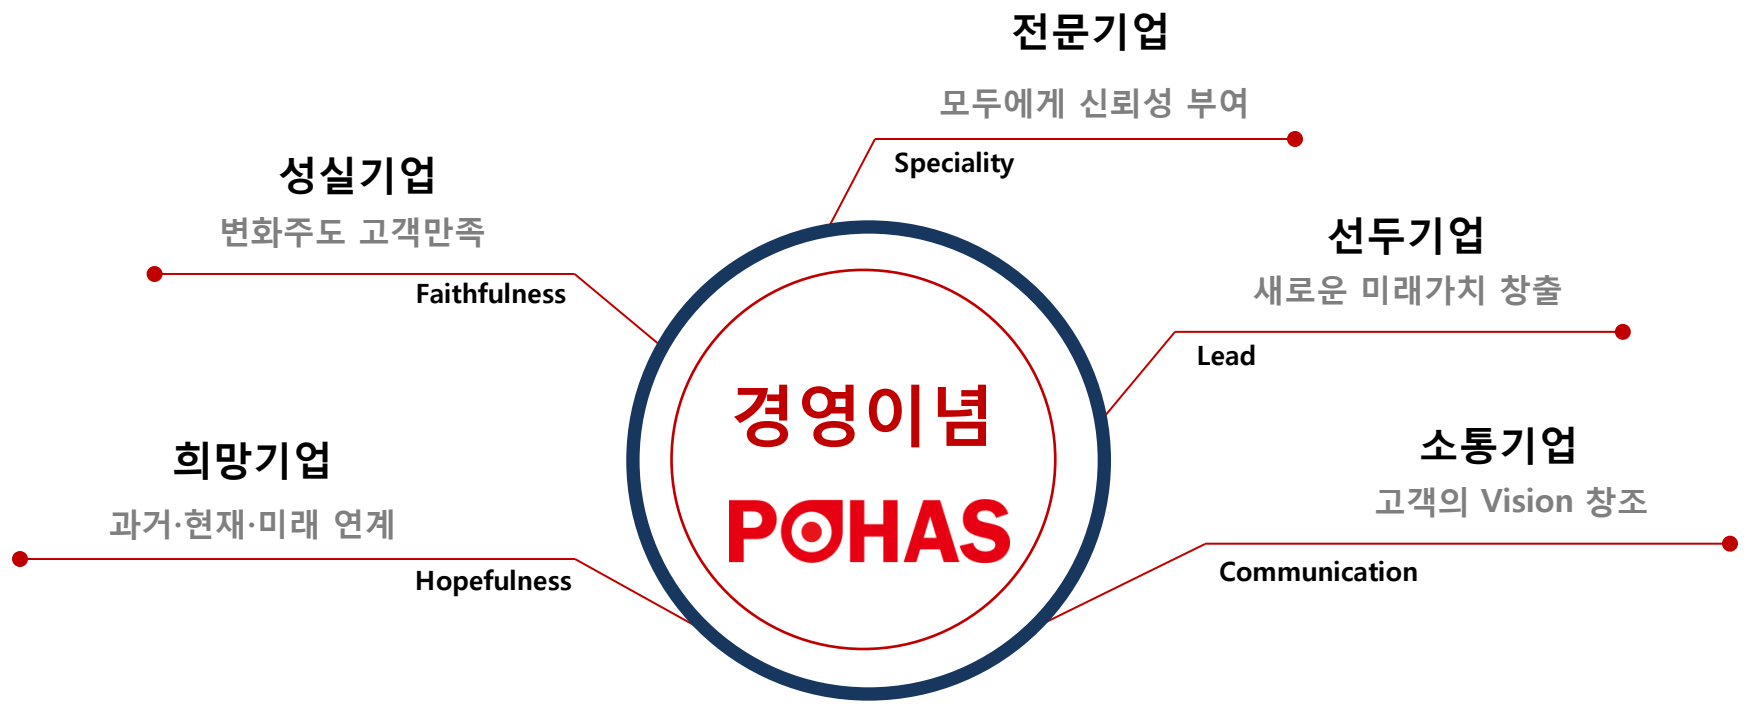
전문기업

모두에게 신뢰성 부여

Speciality

성실기업

변화주도 고객만족

Faithfulness

선두기업

새로운 미래가치 창출

Lead

경영이념

POHAS

희망기업

과거·현재·미래 연계

Hopefulness

소통기업

고객의 Vision 창조

Communication